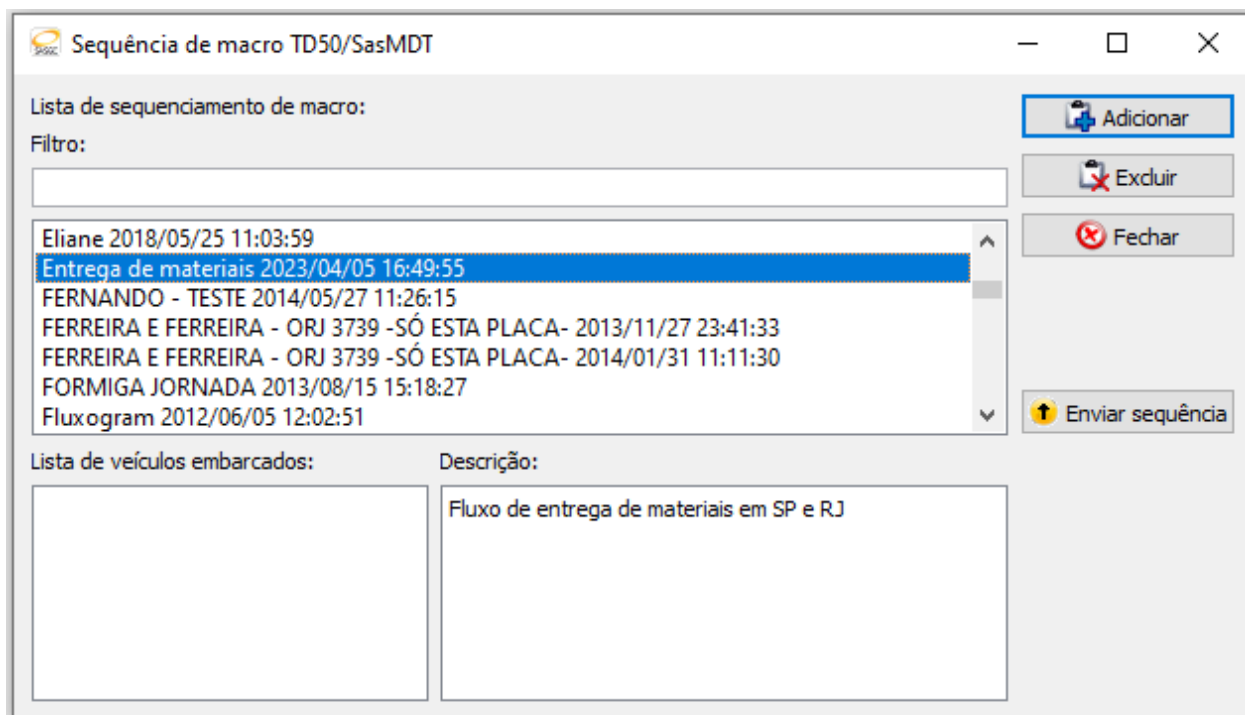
Sequência de macro TD50/SasMDT

Lista de sequenciamento de macro:

Filtro:

Eliane 2018/05/25 11:03:59
Entrega de materiais 2023/04/05 16:49:55
FERNANDO - TESTE 2014/05/27 11:26:15
FERREIRA E FERREIRA - ORJ 3739 -SÓ ESTA PLACA- 2013/11/27 23:41:33
FERREIRA E FERREIRA - ORJ 3739 -SÓ ESTA PLACA- 2014/01/31 11:11:30
FORMIGA JORNADA 2013/08/15 15:18:27
Fluxogram 2012/06/05 12:02:51

Adicionar
Excluir
Fechar
Enviar sequência

Lista de veículos embarcados:

Descrição:

Fluxo de entrega de materiais em SP e RJ